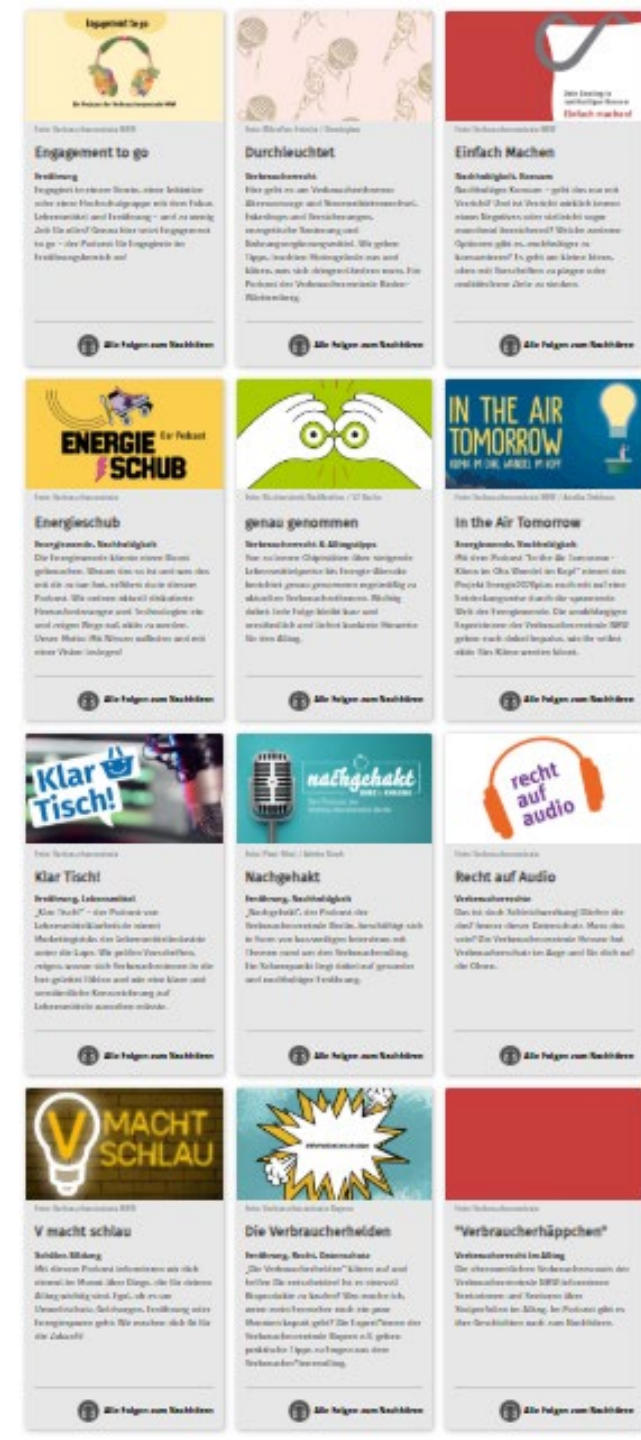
Engagement to go

Ein Podcast der Verbraucherzentrale NRW

Foto: Verbraucherzentrale NRW

Engagement to go

Ernährung

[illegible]

Alle Folgen zum Nachhören

Durchleuchtet

Verbraucherrecht

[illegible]

Alle Folgen zum Nachhören

Dein Einstieg in nachhaltigen Konsum
Einfach machen!

Foto: Verbraucherzentrale NRW

Einfach Machen

Nachhaltigkeit, Konsum

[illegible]

Alle Folgen zum Nachhören

ENERGIE SCHUB Der Podcast

Energieschub

Energiewende, Nachhaltigkeit

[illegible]

Alle Folgen zum Nachhören

genau genommen

Verbraucherrecht & Alltagstipps

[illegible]

Alle Folgen zum Nachhören

IN THE AIR TOMORROW

In the Air Tomorrow

Energiewende, Nachhaltigkeit

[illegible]

Alle Folgen zum Nachhören

Klar Tisch!

Klar Tisch!

Ernährung, Lebensmittel

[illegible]

Alle Folgen zum Nachhören

nachgehakt

Nachgehakt

Ernährung, Nachhaltigkeit

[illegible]

Alle Folgen zum Nachhören

recht auf audio

Recht auf Audio

Verbraucherrechte

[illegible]

Alle Folgen zum Nachhören

V MACHT SCHLAU

V macht schlau

Schüler, Bildung

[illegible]

Alle Folgen zum Nachhören

Die Verbraucherhelden

Ernährung, Recht, Datenschutz

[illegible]

Alle Folgen zum Nachhören

"Verbraucherhäppchen"

Verbraucherrecht im Alltag

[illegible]

Alle Folgen zum Nachhören